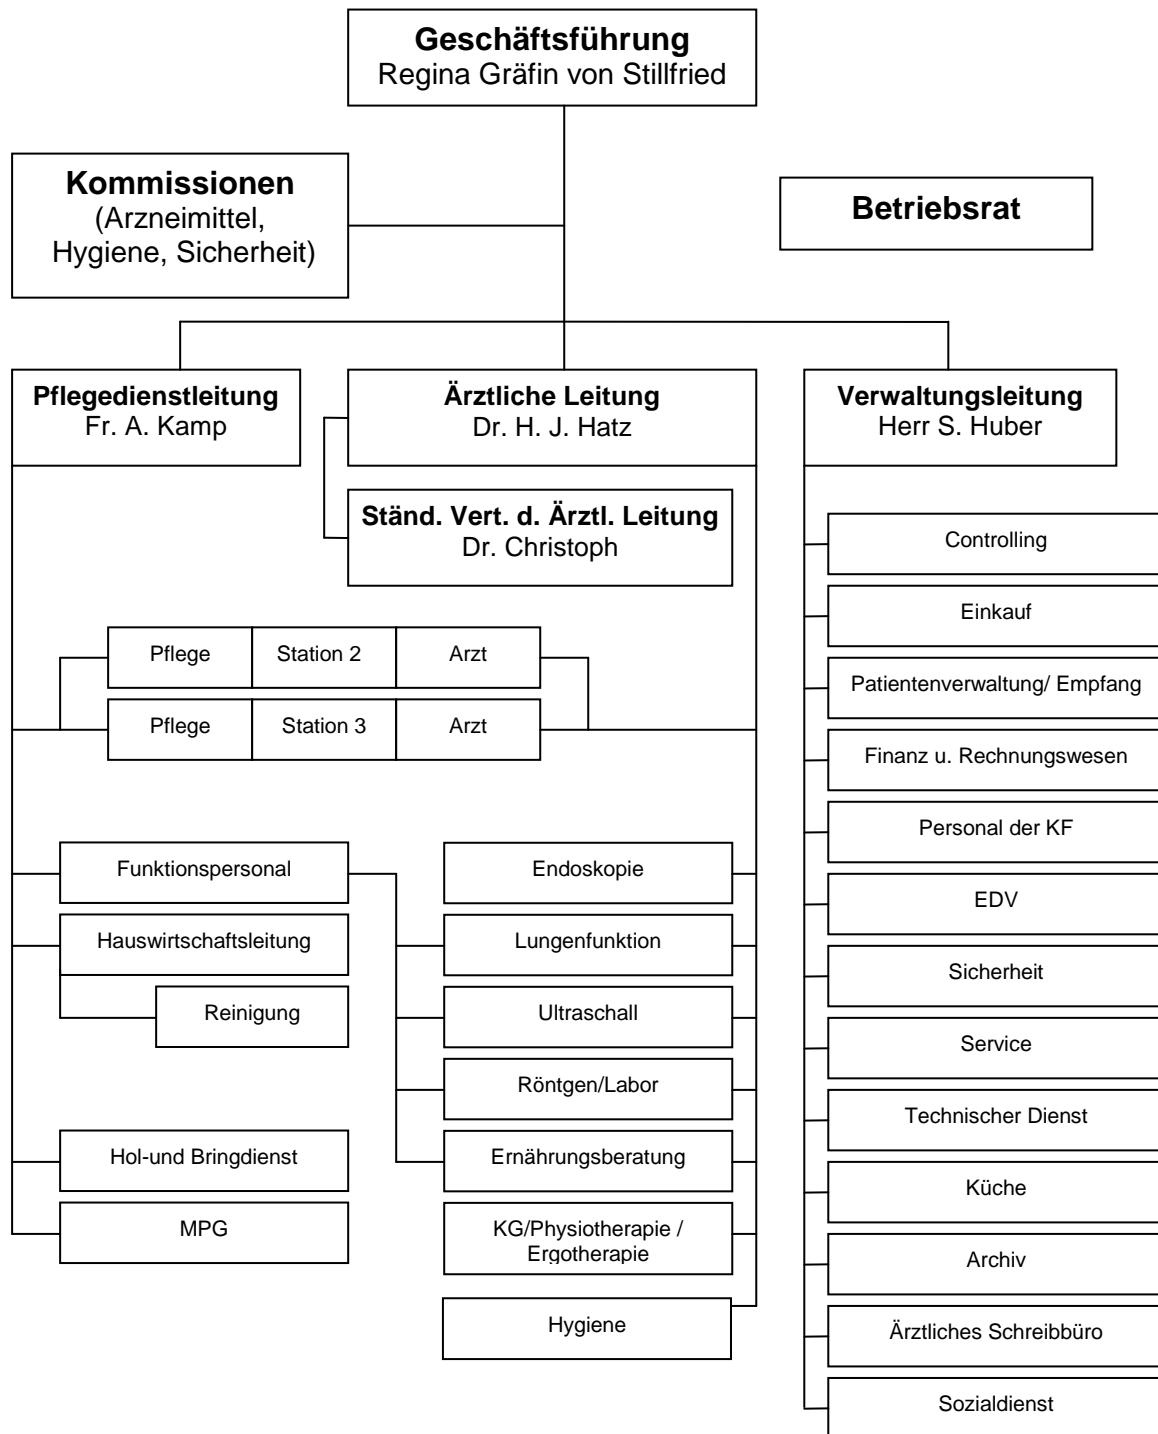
Geschäftsführung
Regina Gräfin von Stillfried

Kommissionen
(Arzneimittel, Hygiene, Sicherheit)

Betriebsrat

Pflegedienstleitung
Fr. A. Kamp

Ärztliche Leitung
Dr. H. J. Hatz

Verwaltungsleitung
Herr S. Huber

Ständ. Vert. d. Ärztl. Leitung
Dr. Christoph

| Pflege | Station 2 | Arzt |
|---|---|---|
| Pflege | Station 3 | Arzt |

Funktionspersonal

Hauswirtschaftsleitung

Reinigung

Hol-und Bringdienst

MPG

Endoskopie

Lungenfunktion

Ultraschall

Röntgen/Labor

Ernährungsberatung

KG/Physiotherapie / Ergotherapie

Hygiene

Controlling

Einkauf

Patientenverwaltung/ Empfang

Finanz u. Rechnungswesen

Personal der KF

EDV

Sicherheit

Service

Technischer Dienst

Küche

Archiv

Ärztliches Schreibbüro

Sozialdienst